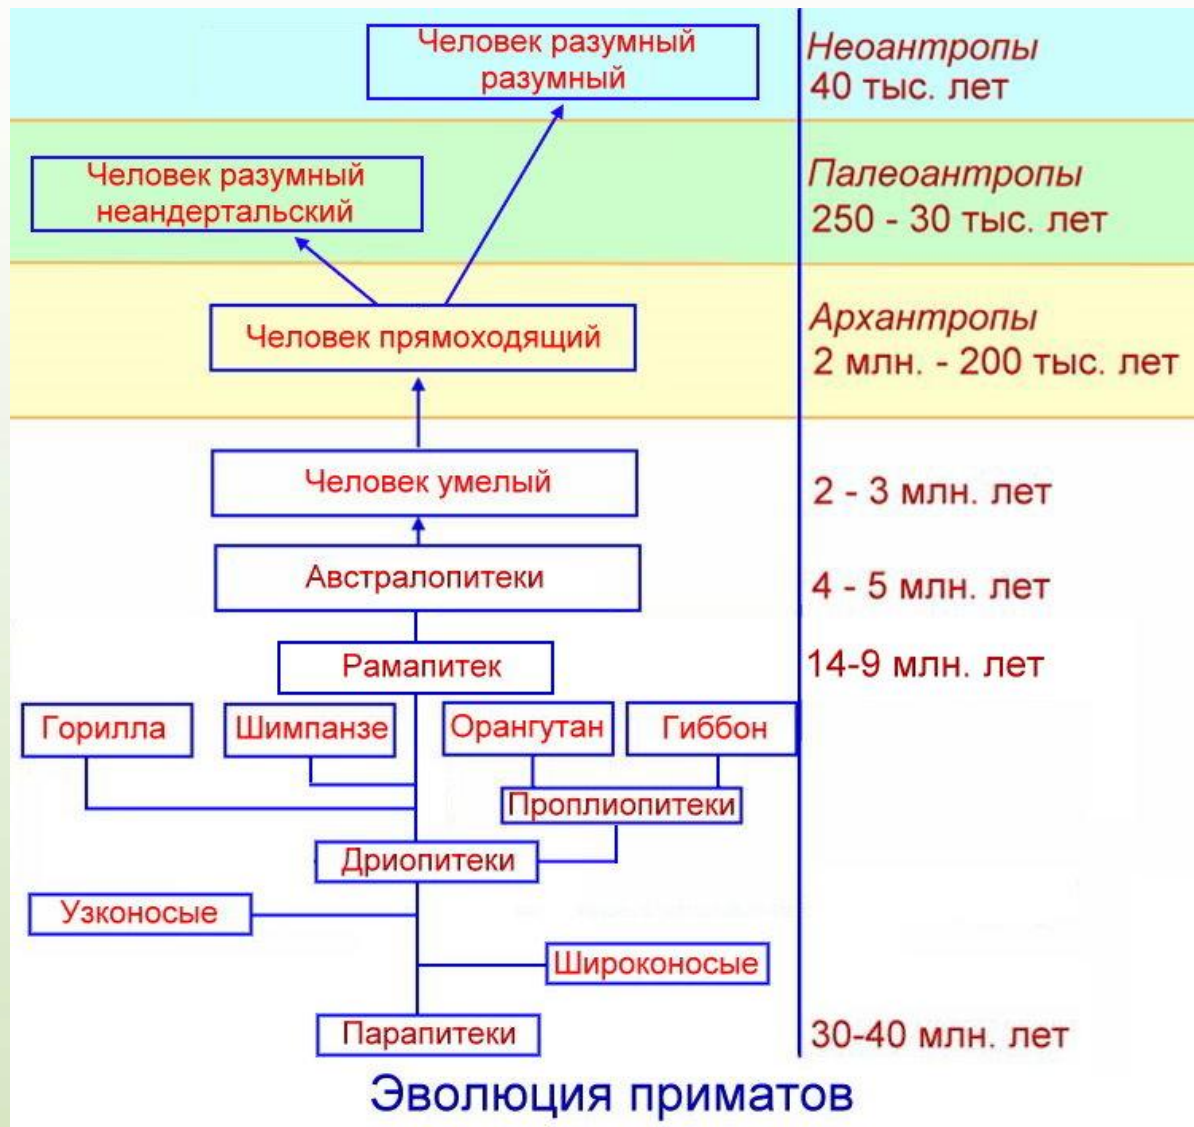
Человек разумный разумный

Неоантропы
40 тыс. лет

Человек разумный неандертальский

Палеоантропы
250 - 30 тыс. лет

Человек прямоходящий

Архантропы
2 млн. - 200 тыс. лет

Человек умелый

2 - 3 млн. лет

Австралопитеки

4 - 5 млн. лет

Рамапитек

14-9 млн. лет

Горилла

Шимпанзе

Орангутан

Гиббон

Проплиопитеки

Дриопитеки

Узконосые

Широконосые

Парапитеки

30-40 млн. лет

Эволюция приматов